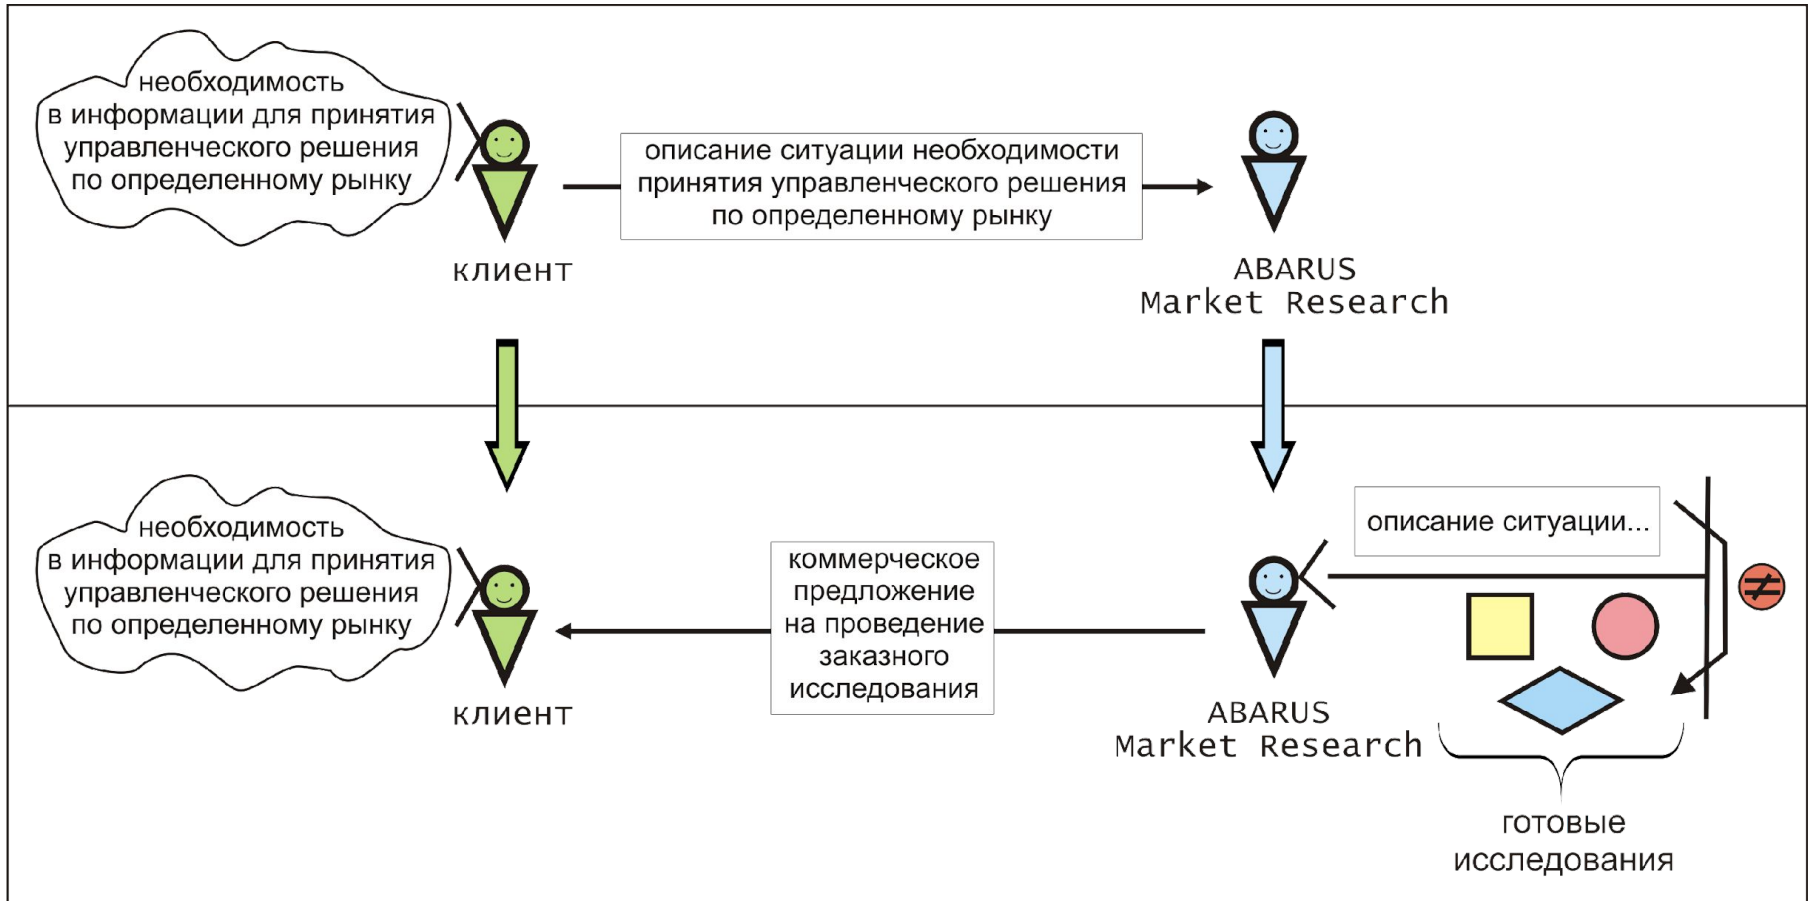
необходимость в информации для принятия управленческого решения по определенному рынку

клиент

описание ситуации необходимости принятия управленческого решения по определенному рынку

ABARUS Market Research

необходимость в информации для принятия управленческого решения по определенному рынку

клиент

коммерческое предложение на проведение заказного исследования

ABARUS Market Research

описание ситуации...

$\neq$

готовые исследования